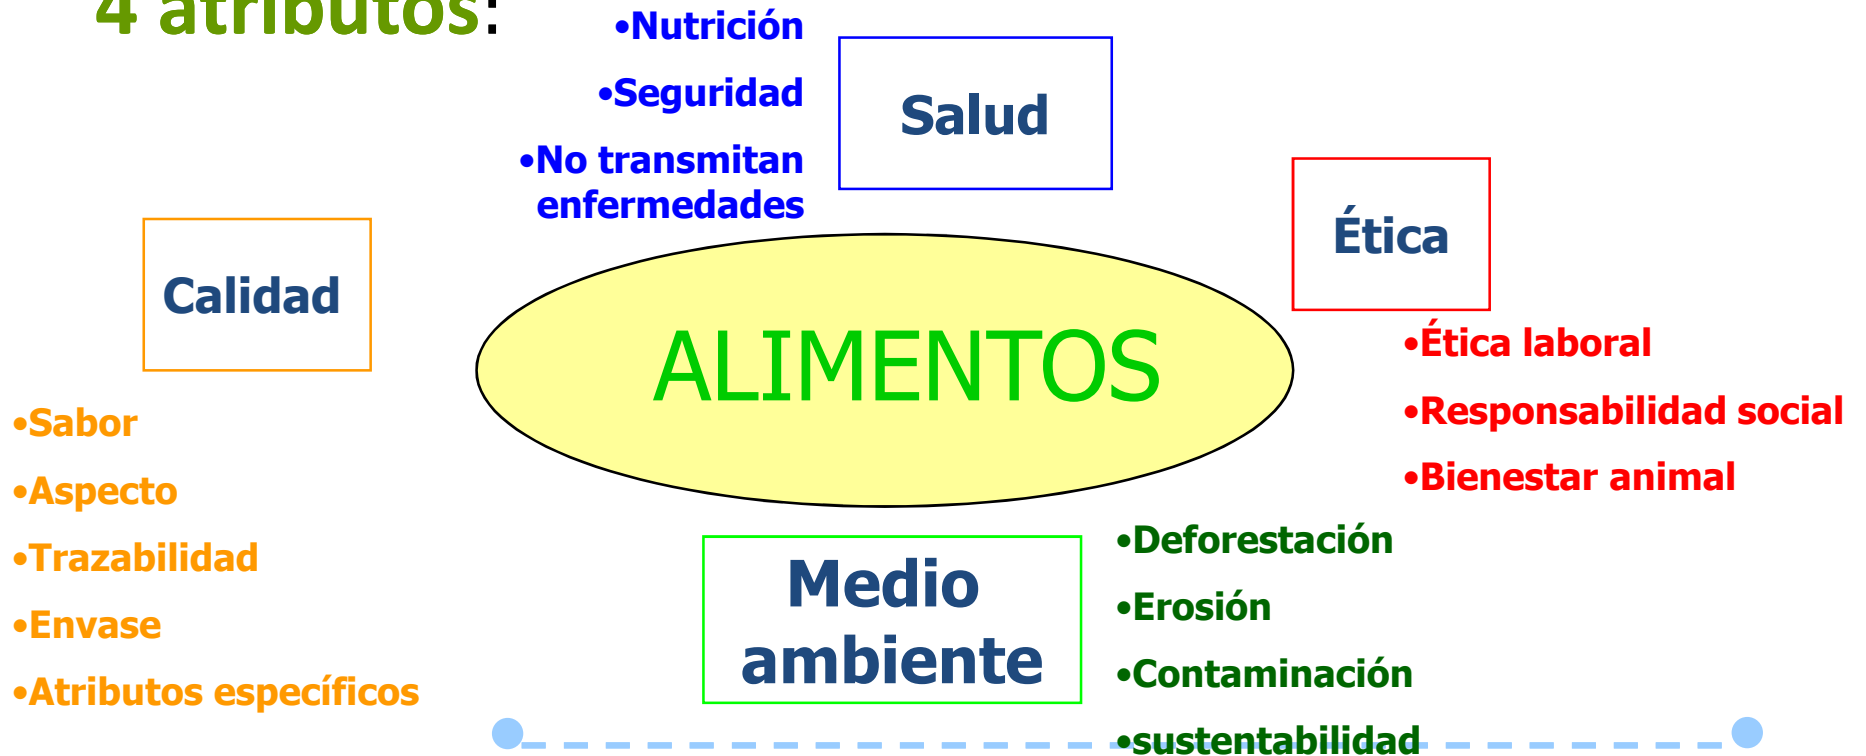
4 atributos:

•Nutrición

•Seguridad

•No transmitan enfermedades

Salud

Ética

Calidad

ALIMENTOS

•Ética laboral

•Responsabilidad social

•Bienestar animal

•Sabor

•Aspecto

•Trazabilidad

•Envase

•Atributos específicos

Medio ambiente

•Deforestación

•Erosión

•Contaminación

•sustentabilidad